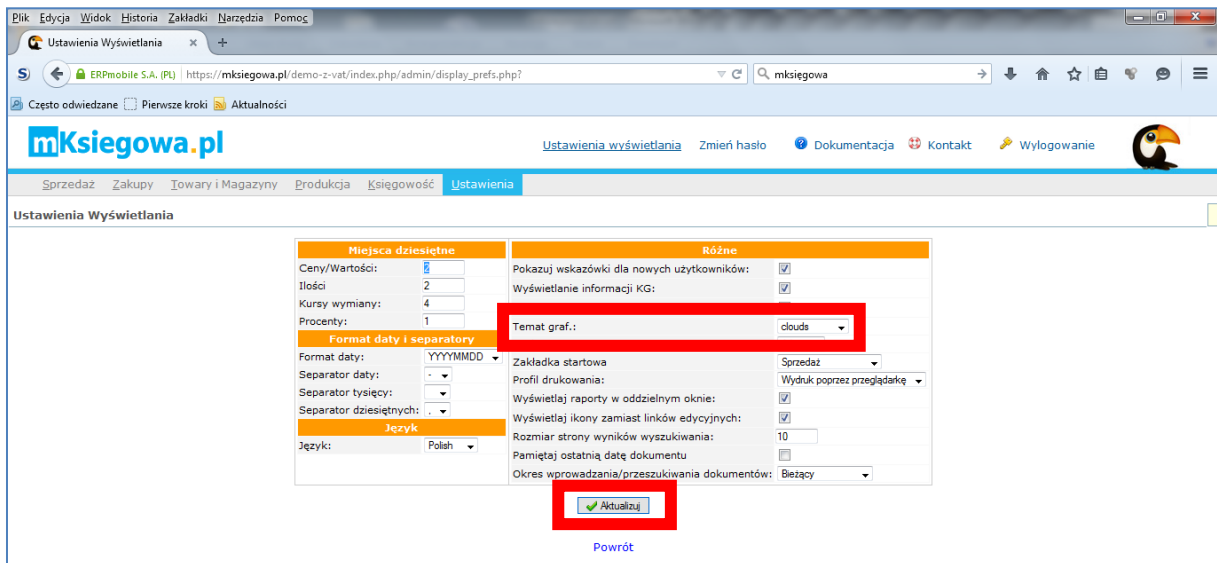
Plik Edycja Widok Historia Zakładki Narzędzia Pomoc

Ustawienia Wyświetlania ×

ERPmobile S.A. (PL) https://mksiegowa.pl/demo-z-vat/index.php/admin/display_prefs.php?

mksiegowa

Często odwiedzane Pierwsze kroki Aktualności

mKsiegowa.pl

Ustawienia wyświetlania Zmień hasło Dokumentacja Kontakt Wylogowanie

Sprzedaż Zakupy Towary i Magazyny Produkcja Księgowość Ustawienia

Ustawienia Wyświetlania

| Miejsca dziesiętne | |
|---|---|
| Ceny/Wartości: | 2 |
| Ilości | 2 |
| Kursy wymiany: | 4 |
| Procenty: | 1 |
| Format daty i separatory | |
| Format daty: | YYYYMMDD |
| Separator daty: | - |
| Separator tysięcy: | |
| Separator dziesiętnych: | . |
| Język | |
| Język: | Polish |

| Różne | |
|---|---|
| Pokazuj wskazówki dla nowych użytkowników: | ☑ |
| Wyświetlanie informacji KG: | ☑ |
| Temat graf.: | clouds |
| Zakładka startowa | Sprzedaż |
| Profil drukowania: | Wydruk poprzez przeglądarkę |
| Wyświetlaj raporty w oddzielnym oknie: | ☑ |
| Wyświetlaj ikony zamiast linków edycyjnych: | ☑ |
| Rozmiar strony wyników wyszukiwania: | 10 |
| Pamiętaj ostatnią datę dokumentu | ☐ |
| Okres wprowadzania/przeszukiwania dokumentów: | Bieżący |

Aktualizuj

Powrót